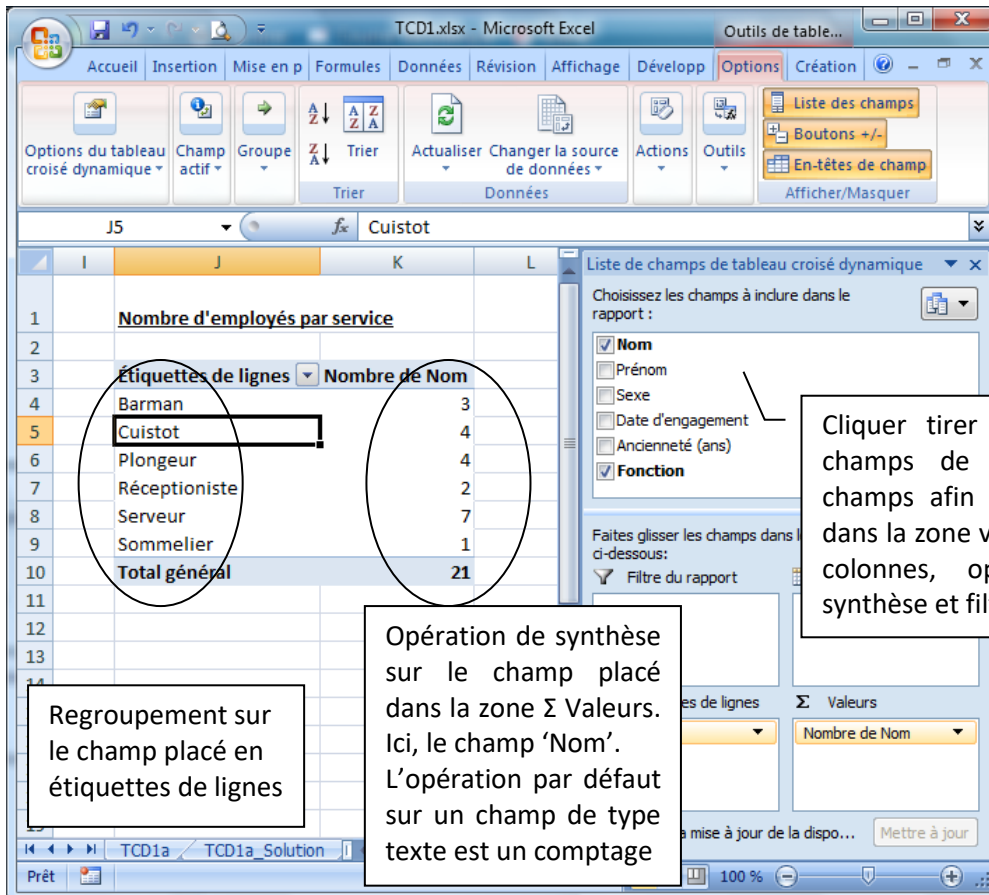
TCD1.xlsx - Microsoft Excel

Outils de table...

Accueil Insertion Mise en p Formules Données Révision Affichage Développ Options Création

Options du tableau croisé dynamique
Champ actif
Groupe
Trier
Trier
Actualiser
Changer la source de données
Données
Actions
Outils
Liste des champs
Boutons +/-
En-têtes de champ
Afficher/Masquer

J5
Cuistot

| | I | J | K | L |
|---|---|---|---|---|
| 1 | | Nombre d'employés par service | | |
| 2 | | | | |
| 3 | | Étiquettes de lignes | Nombre de Nom | |
| 4 | | Barman | 3 | |
| 5 | | Cuistot | 4 | |
| 6 | | Plongeur | 4 | |
| 7 | | Réceptioniste | 2 | |
| 8 | | Serveur | 7 | |
| 9 | | Sommelier | 1 | |
| 10 | | Total général | 21 | |
| 11 | | | | |
| 12 | | | | |
| 13 | | | | |

Liste de champs de tableau croisé dynamique

Choisissez les champs à inclure dans le rapport :

Nom
Prénom
Sexe
Date d'engagement
Ancienneté (ans)
Fonction

Cliquer tirer champs de champs afin dans la zone v colonnes, op synthèse et fil

Faites glisser les champs dans l ci-dessous:
Filtre du rapport
es de lignes
Σ Valeurs
Nombre de Nom
a mise à jour de la dispo...
Mettre à jour

Opération de synthèse sur le champ placé dans la zone Σ Valeurs. Ici, le champ 'Nom'. L'opération par défaut sur un champ de type texte est un comptage

Regroupement sur le champ placé en étiquettes de lignes

TCD1a TCD1a_Solution
Prêt
100 %